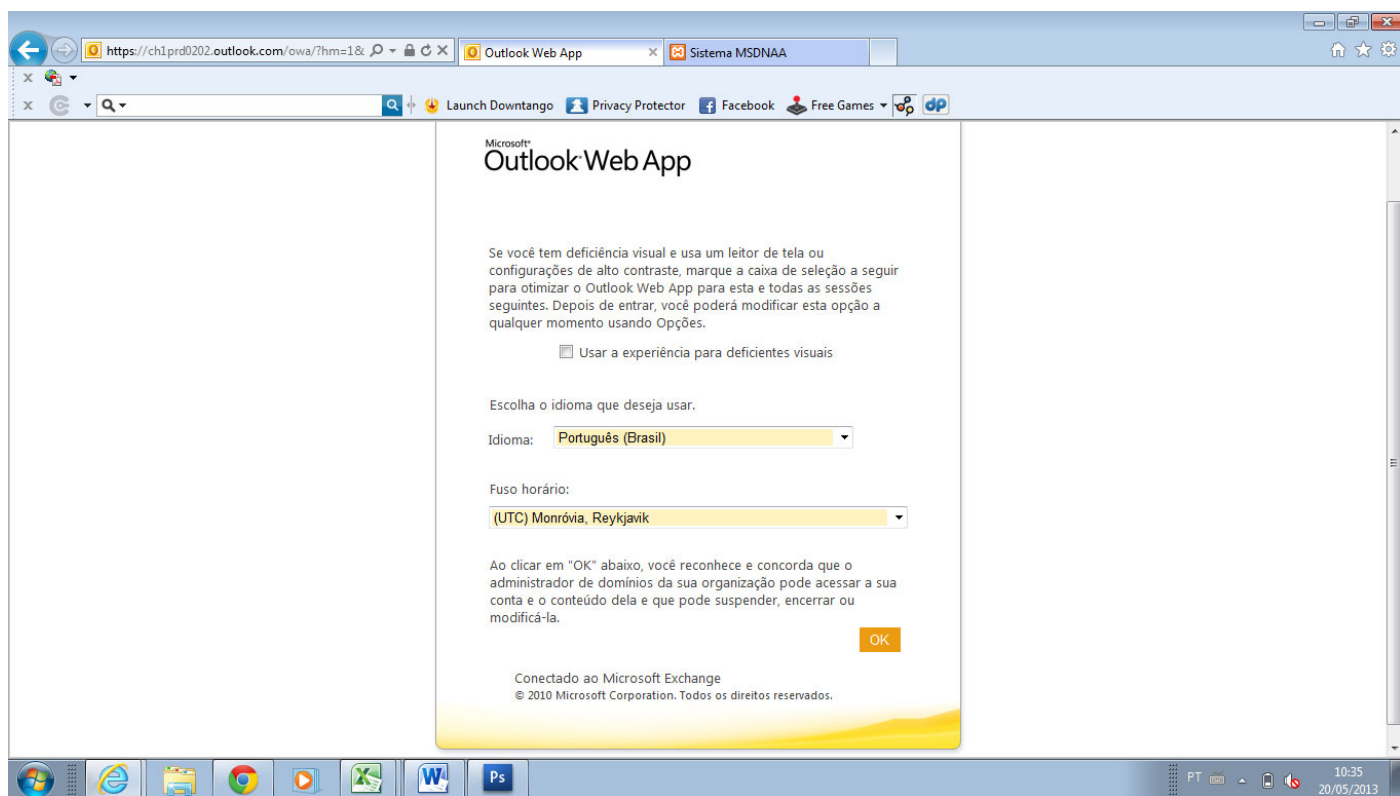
https://ch1prd0202.outlook.com/owa/?hm=1&

Outlook Web App

Sistema MSDNAA

Launch Downtango Privacy Protector Facebook Free Games

Microsoft® Outlook Web App

Se você tem deficiência visual e usa um leitor de tela ou configurações de alto contraste, marque a caixa de seleção a seguir para otimizar o Outlook Web App para esta e todas as sessões seguintes. Depois de entrar, você poderá modificar esta opção a qualquer momento usando Opções.

Usar a experiência para deficientes visuais

Escolha o idioma que deseja usar.

Idioma: Português (Brasil)

Fuso horário:

(UTC) Monróvia, Reykjavik

Ao clicar em "OK" abaixo, você reconhece e concorda que o administrador de domínios da sua organização pode acessar a sua conta e o conteúdo dela e que pode suspender, encerrar ou modificá-la.

OK

Conectado ao Microsoft Exchange
© 2010 Microsoft Corporation. Todos os direitos reservados.

PT 10:35 20/05/2013